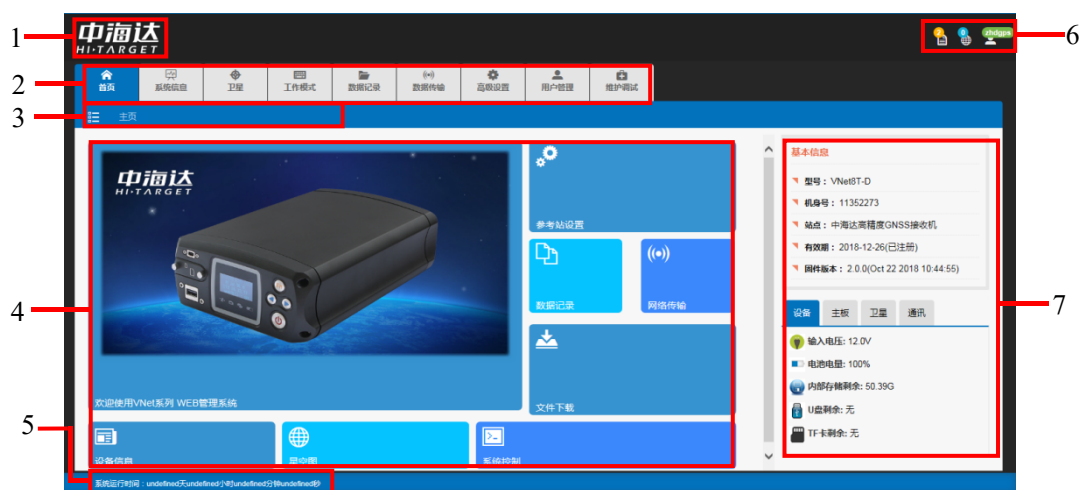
1

中海达
HI·TARGET

6

0

zhdgps

2

首页

系统信息

卫星

工作模式

数据记录

数据传输

高级设置

用户管理

维护调试

3

主页

中海达
HI·TARGET

4

参考站设置

数据记录

网络传输

欢迎使用VNet系列 WEB管理系统

文件下载

5

设备信息

星空图

系统控制

系统运行时间：undefined天undefined小时undefined分钟undefined秒

基本信息

型号：VNet8T-D

机身号：11352273

站点：中海达高精度GNSS接收机

有效期：2018-12-26(已注册)

固件版本：2.0.0(Oct 22 2018 10:44:55)

7

设备

主板

卫星

通讯

输入电压：12.0V

电池电量：100%

内部存储剩余：50.39G

U盘剩余：无

TF卡剩余：无